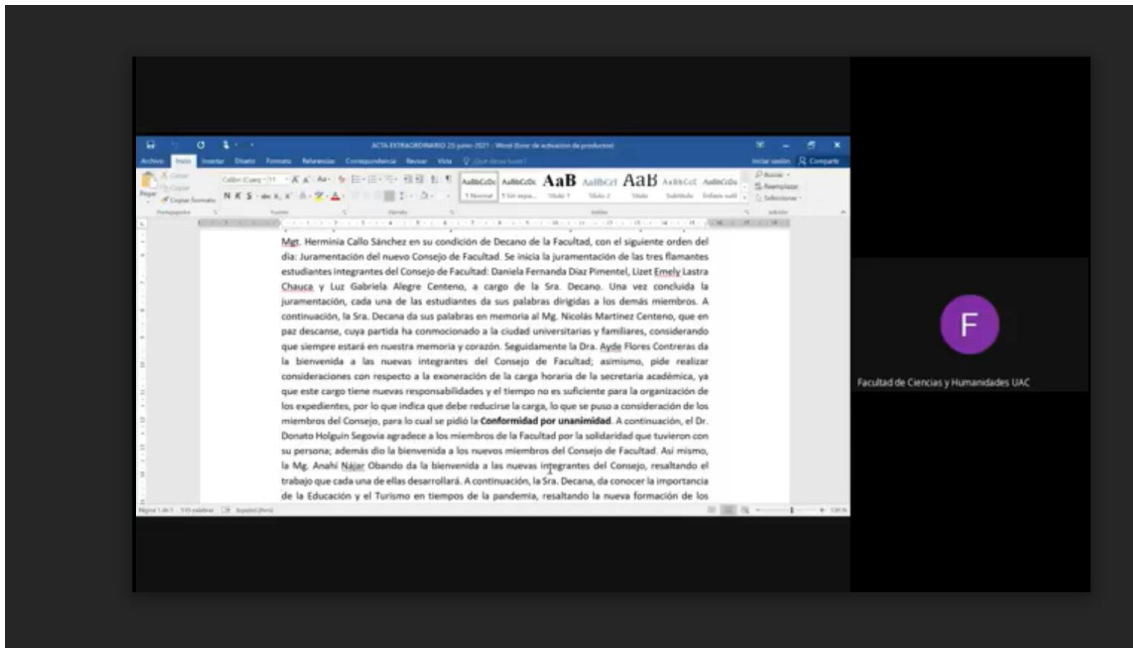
ACTA EXTRAORDINARIO 25 junio 2021 - Word (Error de activación de productos)

Archivo Inicio Insertar Diseño Formato Referencias Correspondencia Revisar Vista ¿Qué desea hacer?

Iniciar sesión Compartir

AaBbCcDc AaBbCcDc AaB AaBbCcI AaB AaBbCcC AaBbCcDc

1 Normal 1 Sin espa... Título 1 Título 2 Título Subtítulo Énfasis sutil

Buscar Reemplazar Seleccionar

Mgt. Herminia Callo Sánchez en su condición de Decano de la Facultad, con el siguiente orden del día: Juramentación del nuevo Consejo de Facultad. Se inicia la juramentación de las tres flamantes estudiantes integrantes del Consejo de Facultad: Daniela Fernanda Díaz Pimentel, Lizet Emely Lastra Chauca y Luz Gabriela Alegre Centeno, a cargo de la Sra. Decano. Una vez concluida la juramentación, cada una de las estudiantes da sus palabras dirigidas a los demás miembros. A continuación, la Sra. Decana da sus palabras en memoria al Mg. Nicolás Martínez Centeno, que en paz descanse, cuya partida ha conmocionado a la ciudad universitarias y familiares, considerando que siempre estará en nuestra memoria y corazón. Seguidamente la Dra. Ayde Flores Contreras da la bienvenida a las nuevas integrantes del Consejo de Facultad; asimismo, pide realizar consideraciones con respecto a la exoneración de la carga horaria de la secretaria académica, ya que este cargo tiene nuevas responsabilidades y el tiempo no es suficiente para la organización de los expedientes, por lo que indica que debe reducirse la carga, lo que se puso a consideración de los miembros del Consejo, para lo cual se pidió la **Conformidad por unanimidad**. A continuación, el Dr. Donato Holguín Segovia agradece a los miembros de la Facultad por la solidaridad que tuvieron con su persona; además dio la bienvenida a los nuevos miembros del Consejo de Facultad. Así mismo, la Mg. Anahí Nájar Obando da la bienvenida a las nuevas integrantes del Consejo, resaltando el trabajo que cada una de ellas desarrollará. A continuación, la Sra. Decana, da conocer la importancia de la Educación y el Turismo en tiempos de la pandemia, resaltando la nueva formación de los

F

Facultad de Ciencias y Humanidades UAC